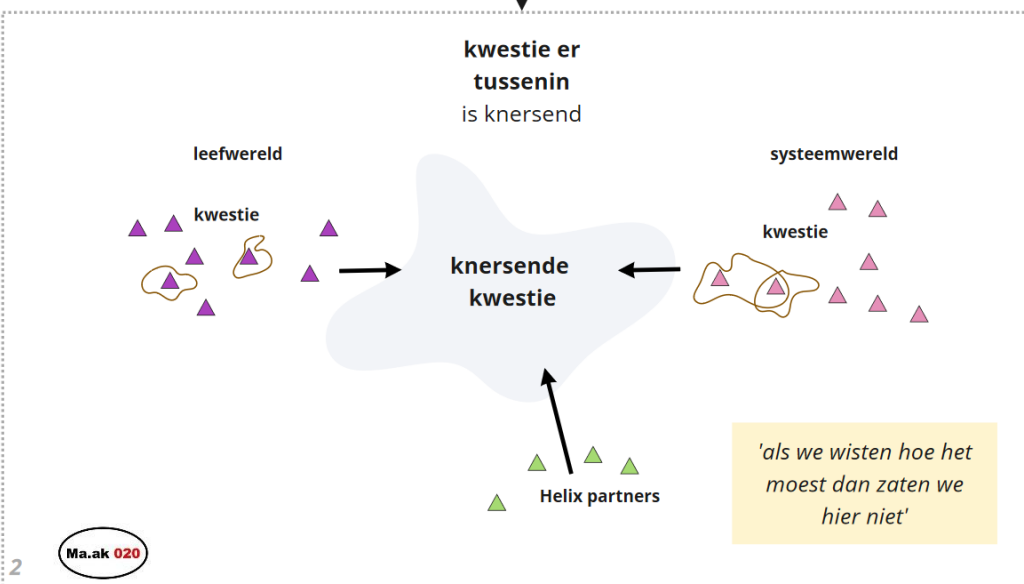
**kwestie er tussenin**
is knersend

**leefwereld**

**kwestie**

**systeemwereld**

**kwestie**

**knersende kwestie**

**Helix partners**

*'als we wisten hoe het moest dan zaten we hier niet'*

Ma.ak 020

2